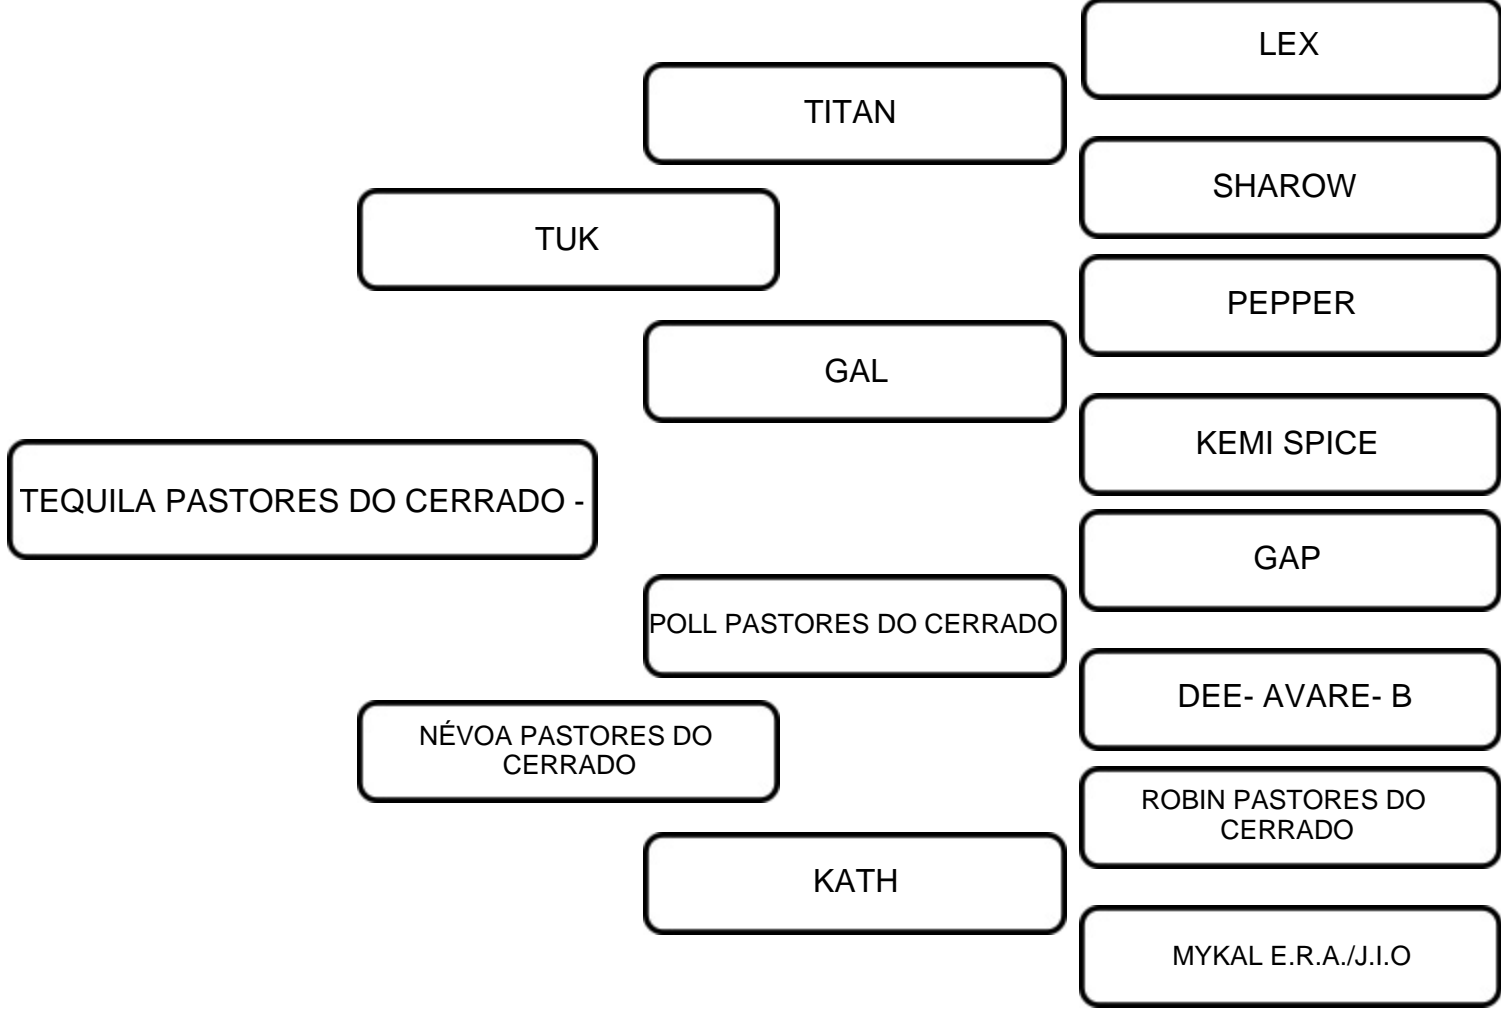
LEX

TITAN

SHAROW

TUK

PEPPER

GAL

KEMI SPICE

TEQUILA PASTORES DO CERRADO -

GAP

POLL PASTORES DO CERRADO

DEE- AVARE- B

NÉVOA PASTORES DO CERRADO

ROBIN PASTORES DO CERRADO

KATH

MYKAL E.R.A./J.I.O